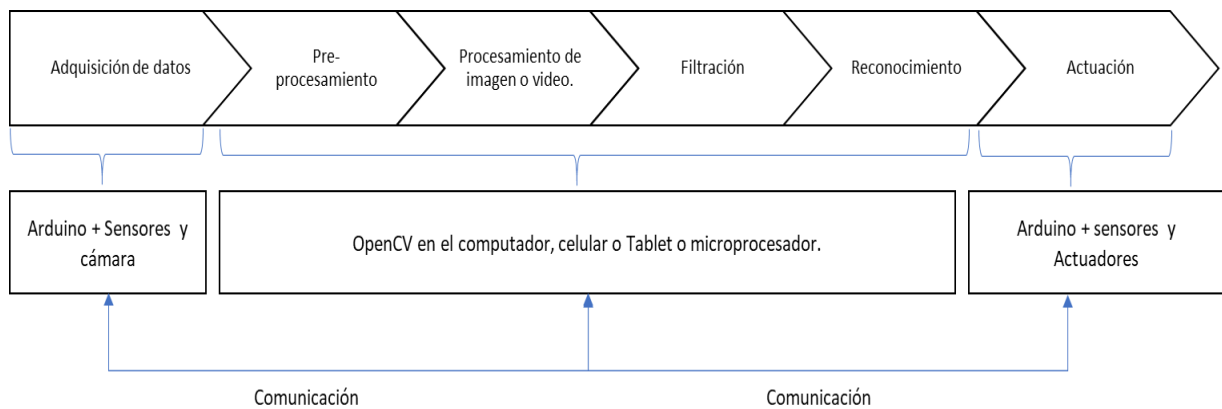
Adquisición de datos

Pre-procesamiento

Procesamiento de imagen o video.

Filtración

Reconocimiento

Actuación

Arduino + Sensores y cámara

OpenCV en el computador, celular o Tablet o microprocesador.

Arduino + sensores y Actuadores

Comunicación

Comunicación